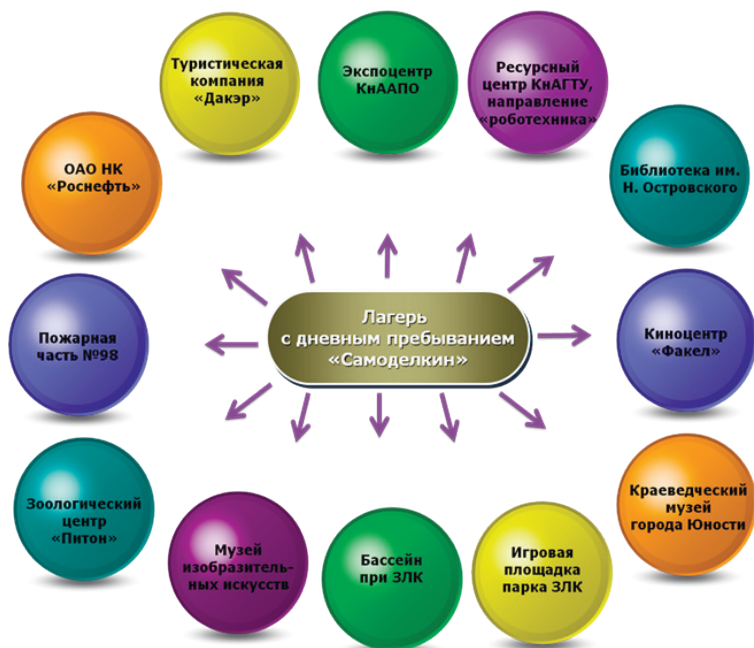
Туристическая компания «Дакэр»

Экспоцентр КнААПО

Ресурсный центр КнАГТУ, направление «робототехника»

ОАО НК «Роснефть»

Библиотека им. Н. Островского

Лагерь с дневным пребыванием «Самоделкин»

Пожарная часть №98

Киноцентр «Факел»

Краеведческий музей города Юности

Зоологический центр «Питон»

Музей изобразительных искусств

Бассейн при ЗЛК

Игровая площадка парка ЗЛК